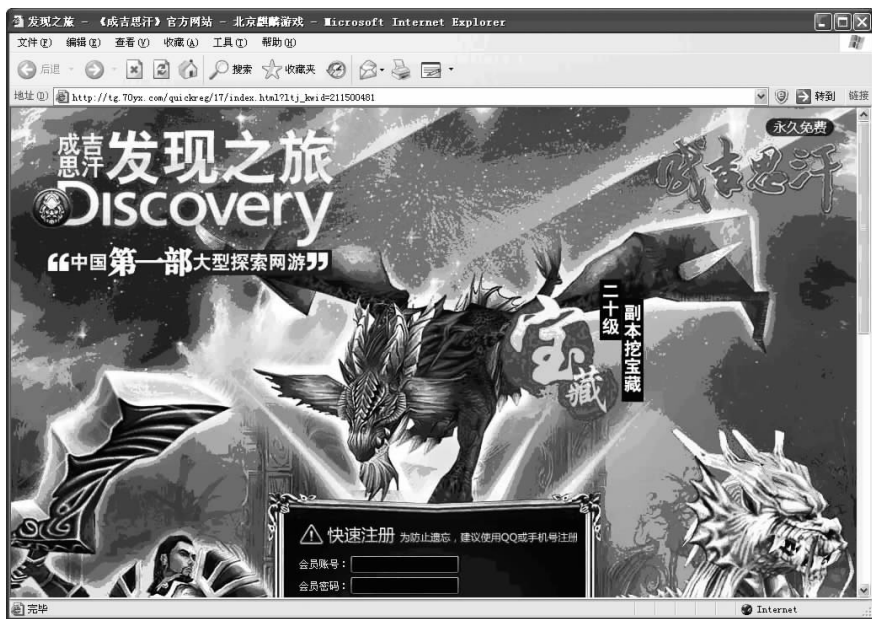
发现之旅 - 《成吉思汗》官方网站 - 北京麒麟游戏 - Microsoft Internet Explorer

文件(F) 编辑(E) 查看(V) 收藏(A) 工具(T) 帮助(H)

后退 搜索 收藏夹

地址(D) http://tg.70yx.com/quickreg/17/index.html?ltj_kwid=211500481 转到 链接

成吉思汗 发现之旅 Discovery

永久免费

成吉思汗

“中国第一部大型探索网游”

宝藏

二十级

副本挖宝藏

快速注册 为防止遗忘，建议使用QQ或手机号注册

会员账号：

会员密码：

完毕

Internet